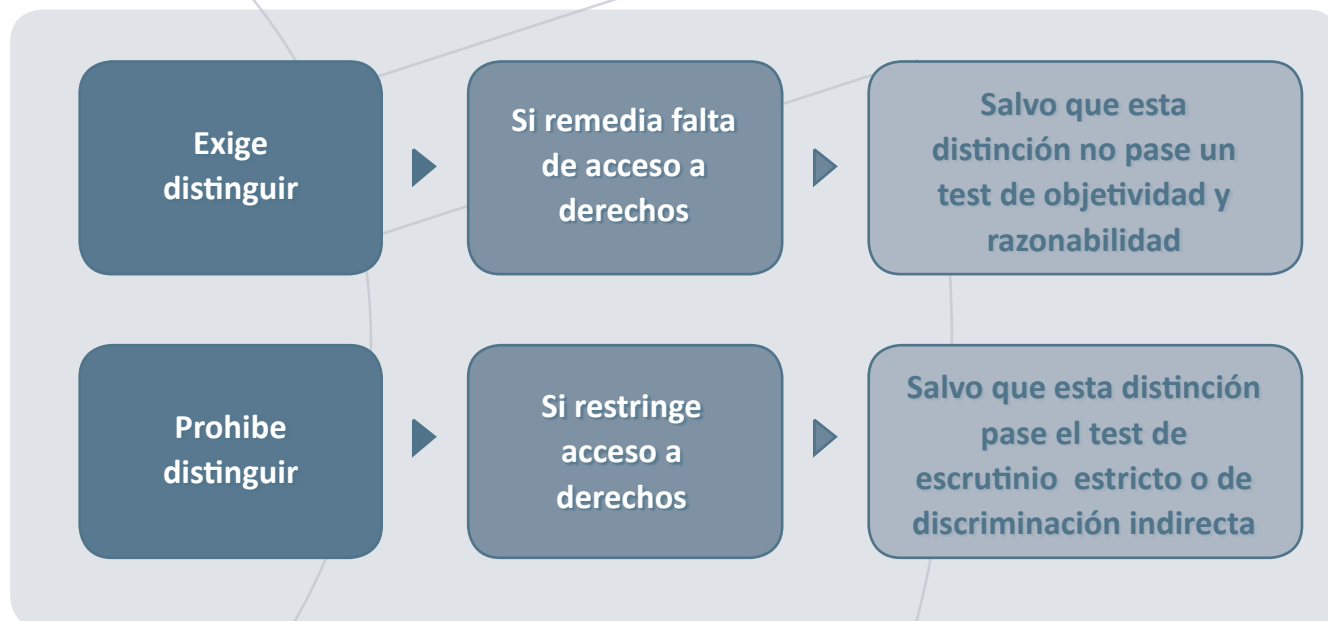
Exige distinguir

Si remedia falta de acceso a derechos

Salvo que esta distinción no pase un test de objetividad y razonabilidad

Prohibe distinguir

Si restringe acceso a derechos

Salvo que esta distinción pase el test de escrutinio estricto o de discriminación indirecta